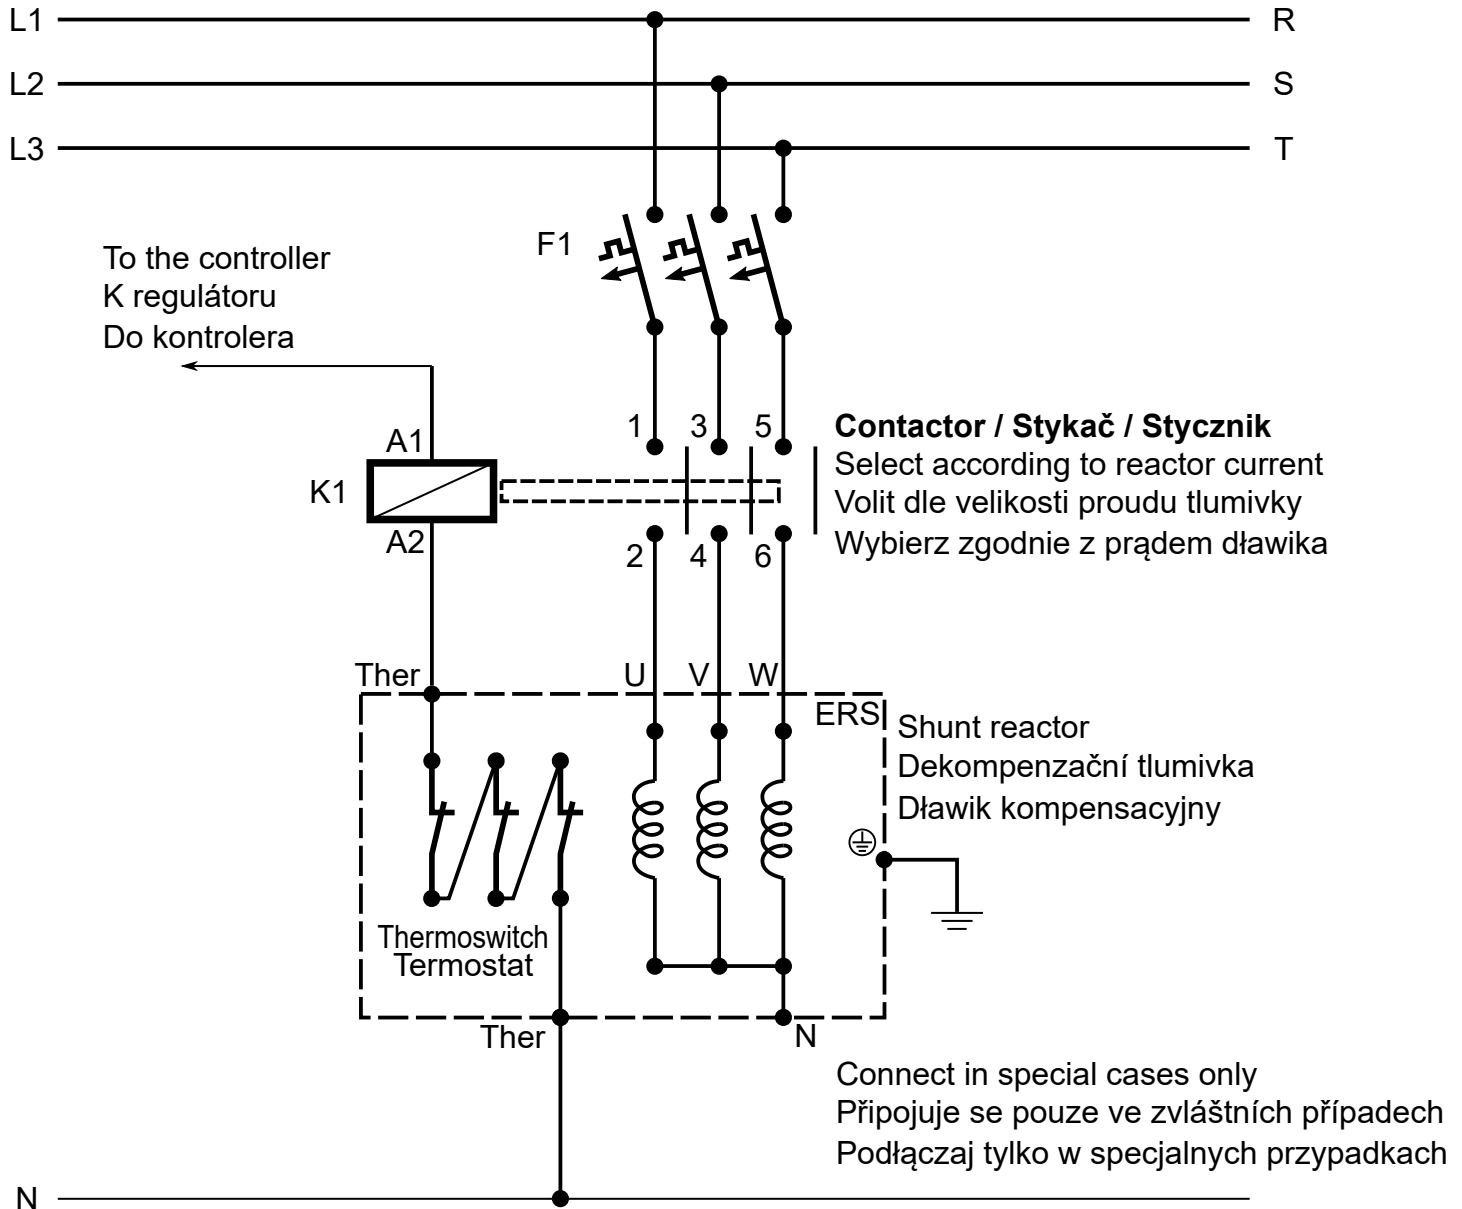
L1
R
L2
S
L3
T

F1

To the controller
K regulátoru
Do kontrolera

A1
K1
A2

1 3 5
2 4 6

**Contactor / Stykač / Stycznik**
Select according to reactor current
Volit dle velikosti proudu tlumivky
Wybierz zgodnie z prądem dławika

Ther
U V W
ERS

Shunt reactor
Dekompenzační tlumivka
Dławik kompensacyjny

Thermoswitch
Termostat

Ther
N

Connect in special cases only
Připojuje se pouze ve zvláštních případech
Podłączaj tylko w specjalnych przypadkach

N